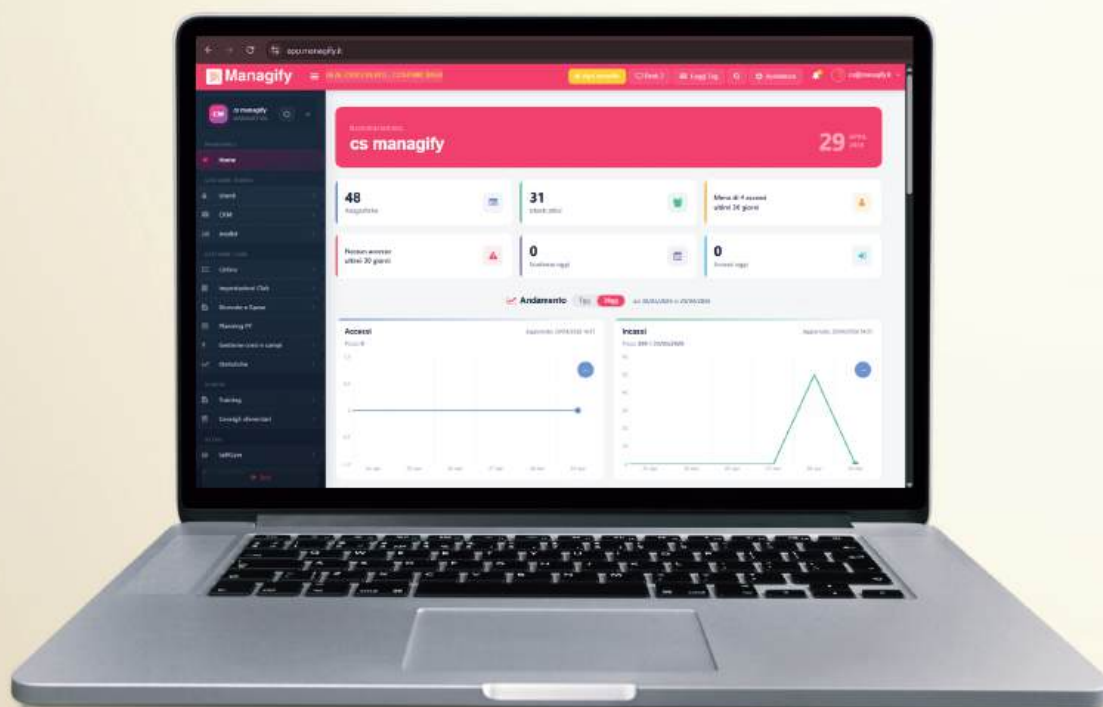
app.managify.it

Managify

cs managify

Home

Utenti

CRM

Iscritti

Cliente

Impostazioni Club

Entrate e Spese

Planning PT

Gestione corsi e campi

Statistiche

Training

Consigli alimentari

cs managify

29

48

Anagrafiche

31

Iscritti attivi

Meno di 4 accessi ultimi 30 giorni

Nessun accesso ultimi 30 giorni

0

Scadenze oggi

0

Accessi oggi

Andamento

Accessi

Incassi